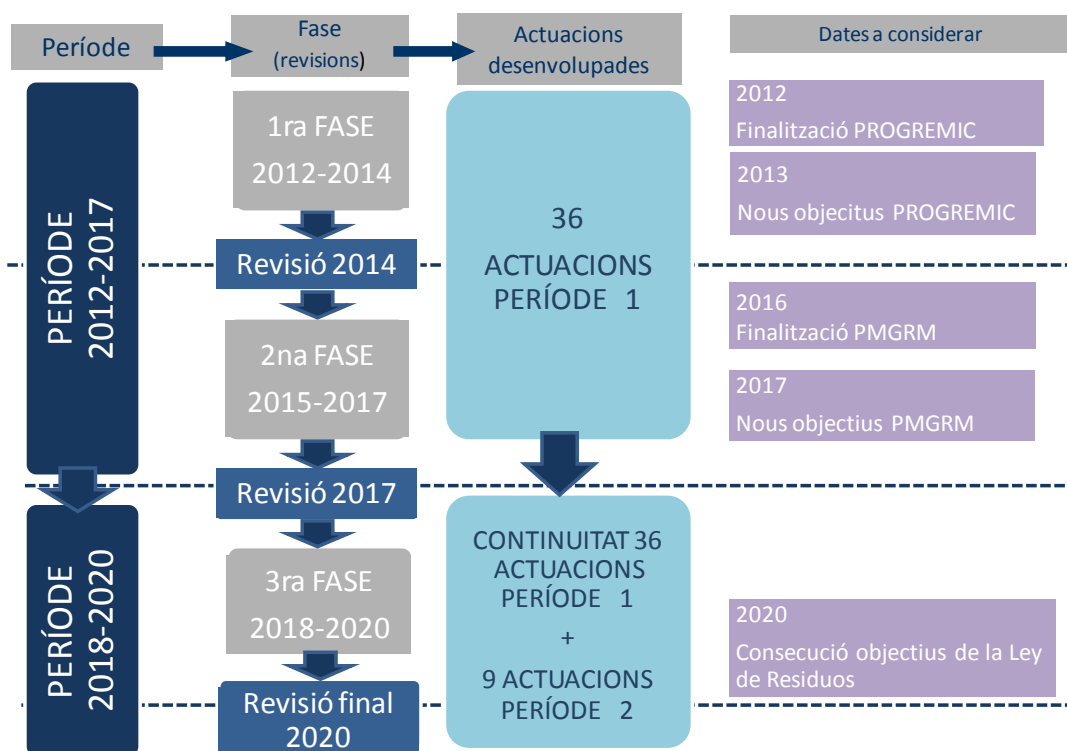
Període

Fase (revisions)

Actuacions desenvolupades

Dates a considerar

PERÍODE 2012-2017

1ra FASE 2012-2014

Revisió 2014

2na FASE 2015-2017

Revisió 2017

36 ACTUACIONS PERÍODE 1

2012
Finalització PROGREMIC

2013
Nous objecitus PROGREMIC

2016
Finalització PMGRM

2017
Nous objectius PMGRM

PERÍODE 2018-2020

3ra FASE 2018-2020

Revisió final 2020

CONTINUITAT 36 ACTUACIONS PERÍODE 1
+
9 ACTUACIONS PERÍODE 2

2020
Consecució objectius de la Ley de Residuos